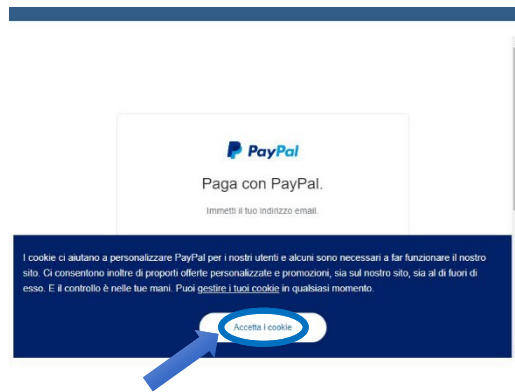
PayPal

Paga con PayPal.

Immetti il tuo indirizzo email.

I cookie ci aiutano a personalizzare PayPal per i nostri utenti e alcuni sono necessari a far funzionare il nostro sito. Ci consentono inoltre di proporti offerte personalizzate e promozioni, sia sul nostro sito, sia al di fuori di esso. E il controllo è nelle tue mani. Puoi gestire i tuoi cookie in qualsiasi momento.

Accetta i cookie